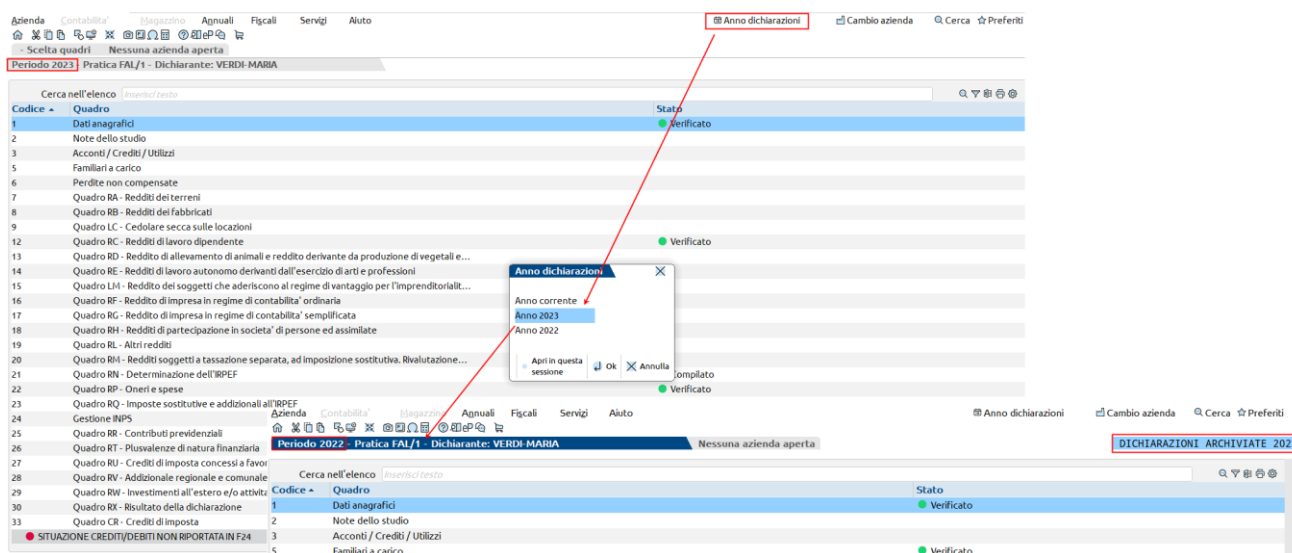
Azienda Contabilita' Magazzino Annuali Fiscali Servizi Aiuto
Anno dichiarazioni
Cambio azienda
Cerca
Preferiti
- Scelta quadri
Nessuna azienda aperta
Periodo 2023 - Pratica FAL/1 - Dichiarante: VERDI-MARIA

Cerca nell'elenco Inserisci testo

| Codice | Quadro | Stato |
|---|---|---|
| 1 | Dati anagrafici | Verificato |
| 2 | Note dello studio | |
| 3 | Acconti / Crediti / Utilizzi | |
| 5 | Familiari a carico | |
| 6 | Perdite non compensate | |
| 7 | Quadro RA - Redditi dei terreni | |
| 8 | Quadro RB - Redditi dei fabbricati | |
| 9 | Quadro LC - Cedolare secca sulle locazioni | |
| 12 | Quadro RC - Redditi di lavoro dipendente | Verificato |
| 13 | Quadro RD - Reddito di allevamento di animali e reddito derivante da produzione di vegetali e... | |
| 14 | Quadro RE - Redditi di lavoro autonomo derivanti dall'esercizio di arti e professioni | |
| 15 | Quadro LM - Reddito dei soggetti che aderiscono al regime di vantaggio per l'imprenditorialit... | |
| 16 | Quadro RF - Reddito di impresa in regime di contabilita' ordinaria | |
| 17 | Quadro RG - Reddito di impresa in regime di contabilita' semplificata | |
| 18 | Quadro RH - Redditi di partecipazione in societa' di persone ed assimilate | |
| 19 | Quadro RL - Altri redditi | |
| 20 | Quadro RM - Redditi soggetti a tassazione separata, ad imposizione sostitutiva. Rivalutazione... | |
| 21 | Quadro RN - Determinazione dell'IRPEF | Compilato |
| 22 | Quadro RP - Oneri e spese | Verificato |
| 23 | Quadro RQ - Imposte sostitutive e addizionali all'IRPEF | |
| 24 | Gestione INPS | |
| 25 | Quadro RR - Contributi previdenziali | |
| 26 | Quadro RT - Plusvalenze di natura finanziaria | |
| 27 | Quadro RU - Crediti di imposta concessi a favor | |
| 28 | Quadro RV - Addizionale regionale e comunale | |
| 29 | Quadro RW - Investimenti all'estero e/o attivita | |
| 30 | Quadro RX - Risultato della dichiarazione | |
| 33 | Quadro CR - Crediti di imposta | |

SITUAZIONE CREDITI/DEBITI NON RIPORTATA IN F24

Anno dichiarazioni
Anno corrente
Anno 2023
Anno 2022
Apri in questa sessione
Ok
Annulla

Azienda Contabilita' Magazzino Annuali Fiscali Servizi Aiuto
Anno dichiarazioni
Cambio azienda
Cerca
Preferiti
Periodo 2022 - Pratica FAL/1 - Dichiarante: VERDI-MARIA
Nessuna azienda aperta
DICHIARAZIONI ARCHIVIATE 202

Cerca nell'elenco Inserisci testo

| Codice | Quadro | Stato |
|---|---|---|
| 1 | Dati anagrafici | Verificato |
| 2 | Note dello studio | |
| 3 | Acconti / Crediti / Utilizzi | |
| 5 | Familiari a carico | Verificato |